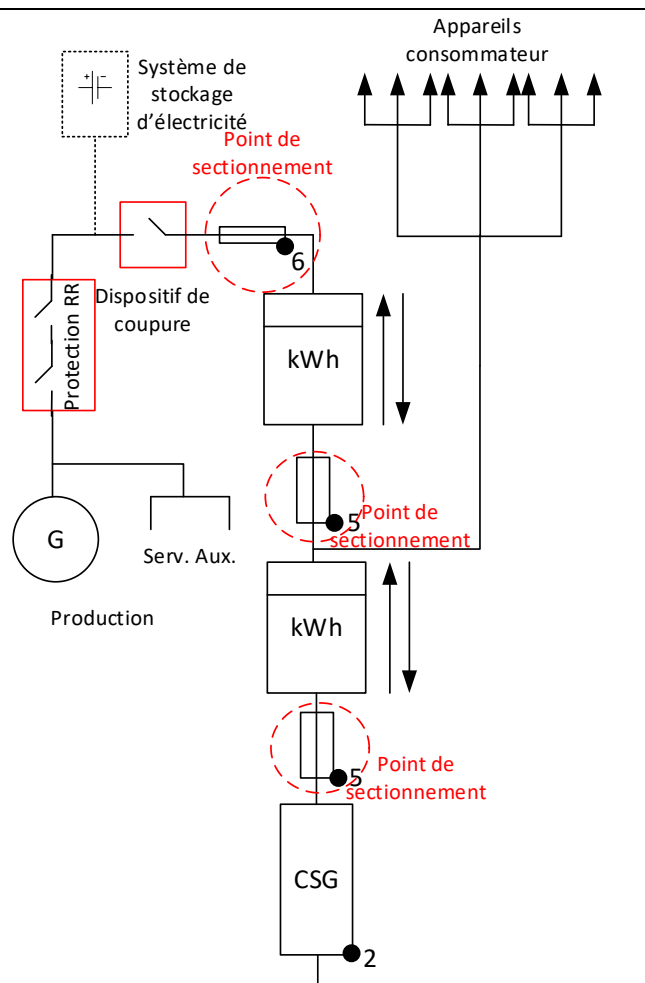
Appareils consommateur

Système de stockage d'électricité

Point de sectionnement

6

Dispositif de coupure

Protection RR

kWh

Point de sectionnement

5

G

Serv. Aux.

Production

kWh

Point de sectionnement

5

CSG

2